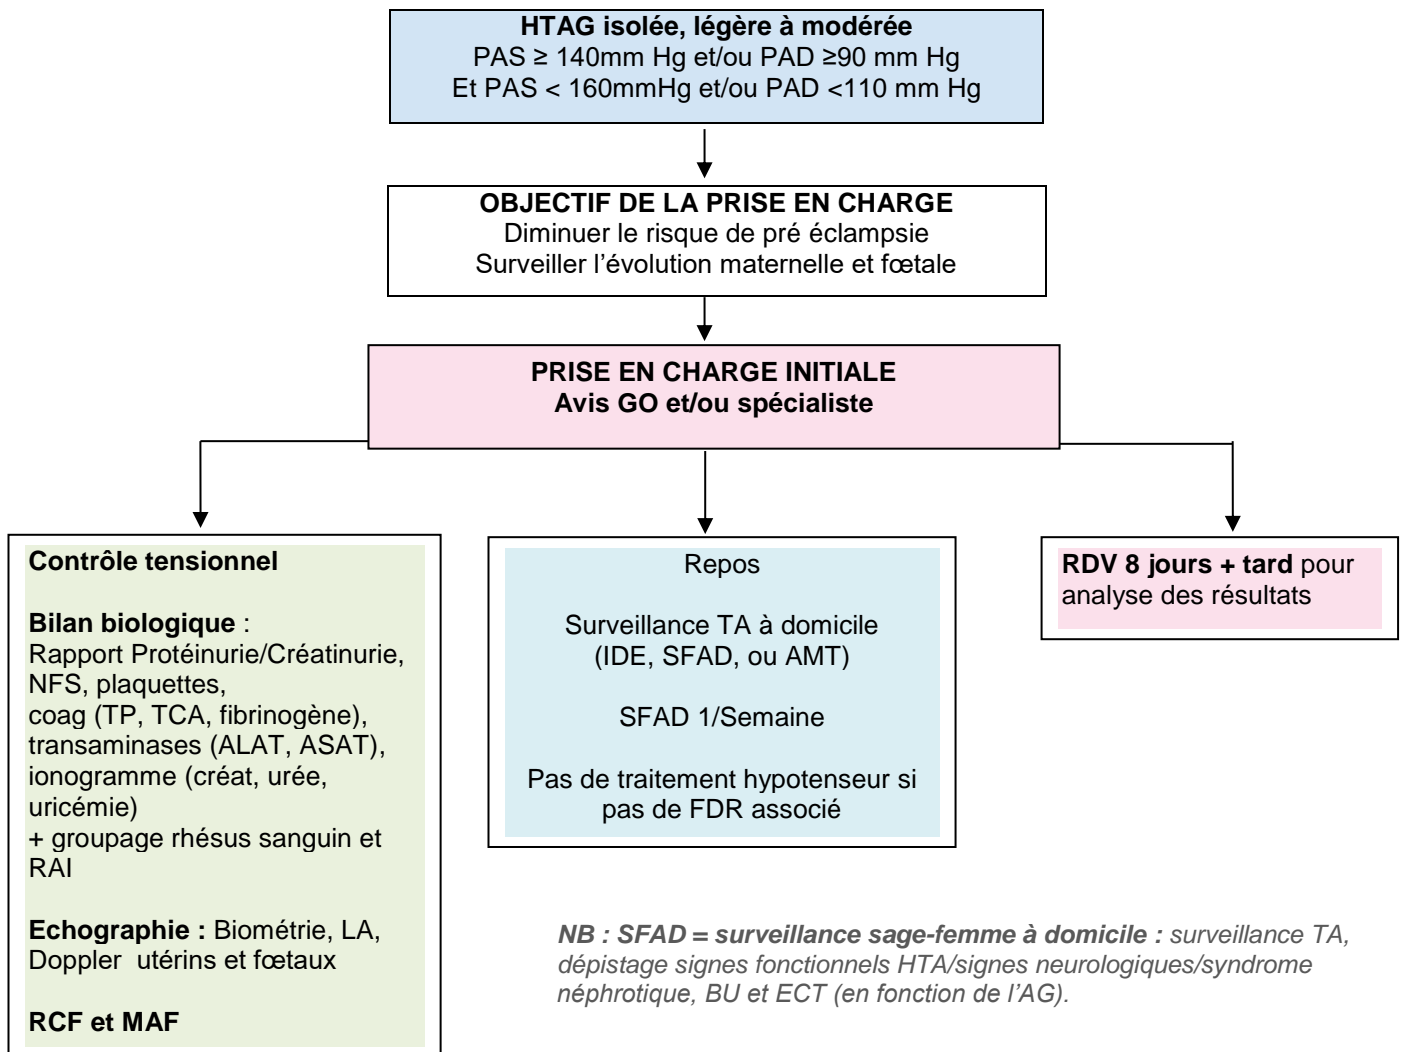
HTAG isolée, légère à modérée
PAS ≥ 140mm Hg et/ou PAD ≥90 mm Hg
Et PAS < 160mmHg et/ou PAD <110 mm Hg

OBJECTIF DE LA PRISE EN CHARGE
Diminuer le risque de pré éclampsie
Surveiller l'évolution maternelle et fœtale

PRISE EN CHARGE INITIALE
Avis GO et/ou spécialiste

Contrôle tensionnel

Bilan biologique :
Rapport Protéinurie/Créatinurie, NFS, plaquettes, coag (TP, TCA, fibrinogène), transaminases (ALAT, ASAT), ionogramme (créat, urée, uricémie)
+ groupage rhésus sanguin et RAI

Echographie : Biométrie, LA, Doppler utérins et fœtaux

RCF et MAF

Repos

Surveillance TA à domicile (IDE, SFAD, ou AMT)

SFAD 1/Semaine

Pas de traitement hypotenseur si pas de FDR associé

RDV 8 jours + tard pour analyse des résultats

NB : SFAD = surveillance sage-femme à domicile : surveillance TA, dépistage signes fonctionnels HTA/signes neurologiques/syndrome néphrotique, BU et ECT (en fonction de l'AG).